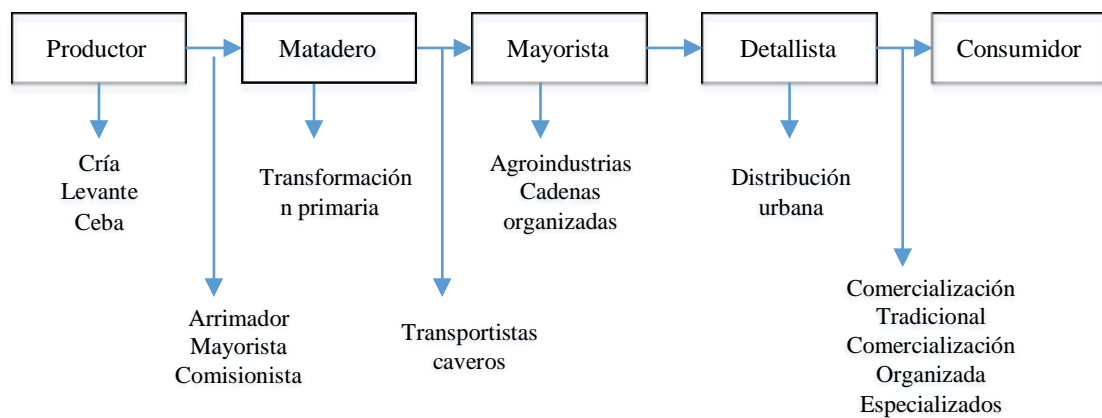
Productor

Matadero

Mayorista

Detallista

Consumidor

Cría
Levante
Ceba

Transformación
n primaria

Agroindustrias
Cadenas
organizadas

Distribución
urbana

Arrimador
Mayorista
Comisionista

Transportistas
caveros

Comercialización
Tradicional
Comercialización
Organizada
Especializados